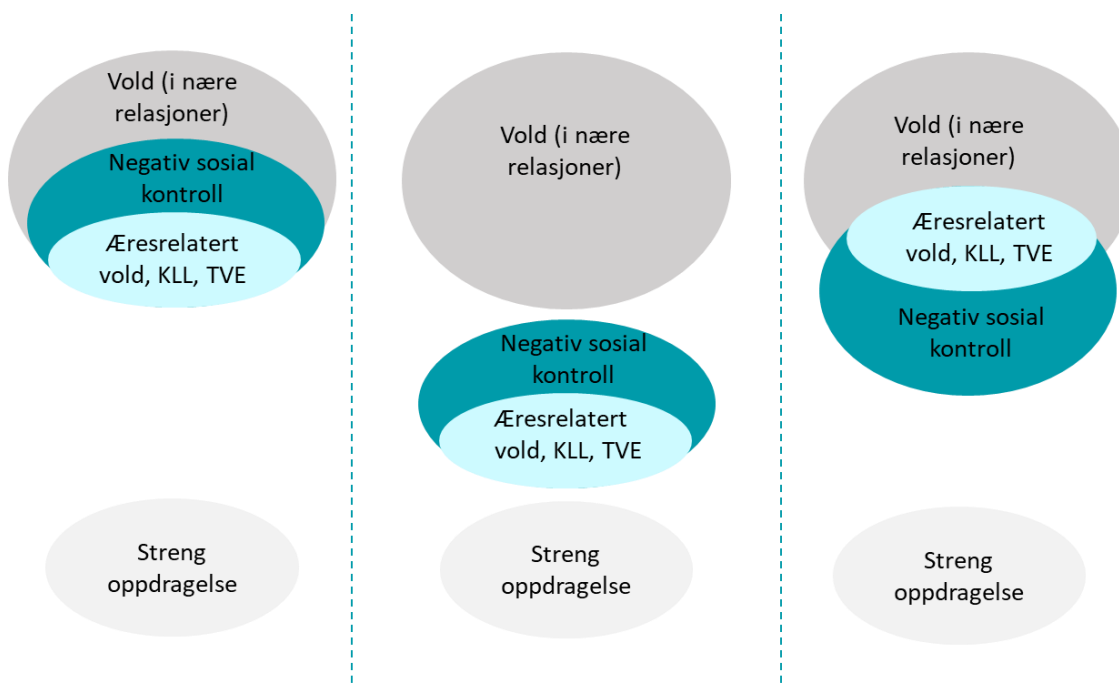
Vold (i nære relasjoner)

Negativ sosial kontroll

Æresrelatert vold, KLL, TVE

Streng oppdragelse

Vold (i nære relasjoner)

Negativ sosial kontroll

Æresrelatert vold, KLL, TVE

Streng oppdragelse

Vold (i nære relasjoner)

Æresrelatert vold, KLL, TVE

Negativ sosial kontroll

Streng oppdragelse